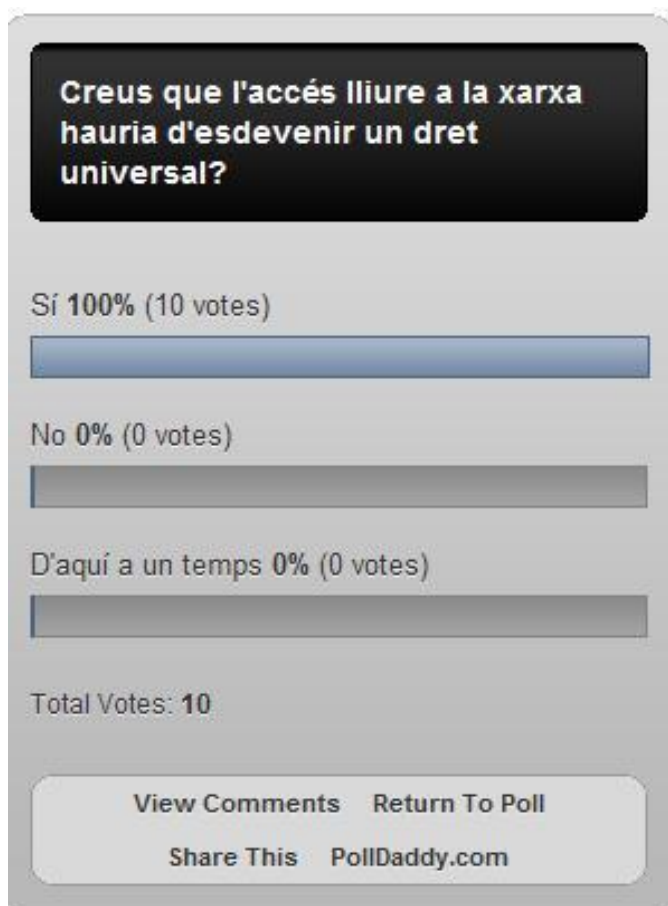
Creus que l'accés lliure a la xarxa hauria d'esdevenir un dret universal?

Sí **100%** (10 votes)

No **0%** (0 votes)

D'aquí a un temps **0%** (0 votes)

Total Votes: **10**

View Comments Return To Poll
Share This PollDaddy.com